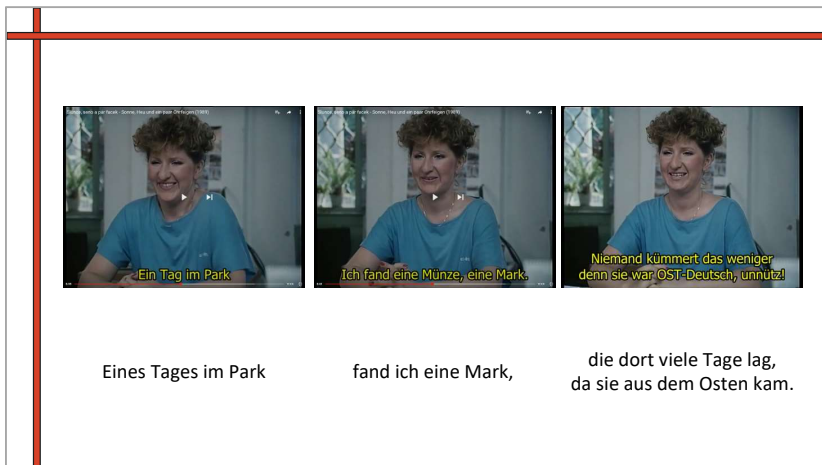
Slunce, seno a pár facek - Sonne, Heu und ein paar Ohrfeigen (1989)

Ein Tag im Park

Slunce, seno a pár facek - Sonne, Heu und ein paar Ohrfeigen (1989)

Ich fand eine Münze, eine Mark.

Niemand kümmert das weniger
denn sie war OST-Deutsch, unnütz!

Eines Tages im Park

fand ich eine Mark,

die dort viele Tage lag,
da sie aus dem Osten kam.